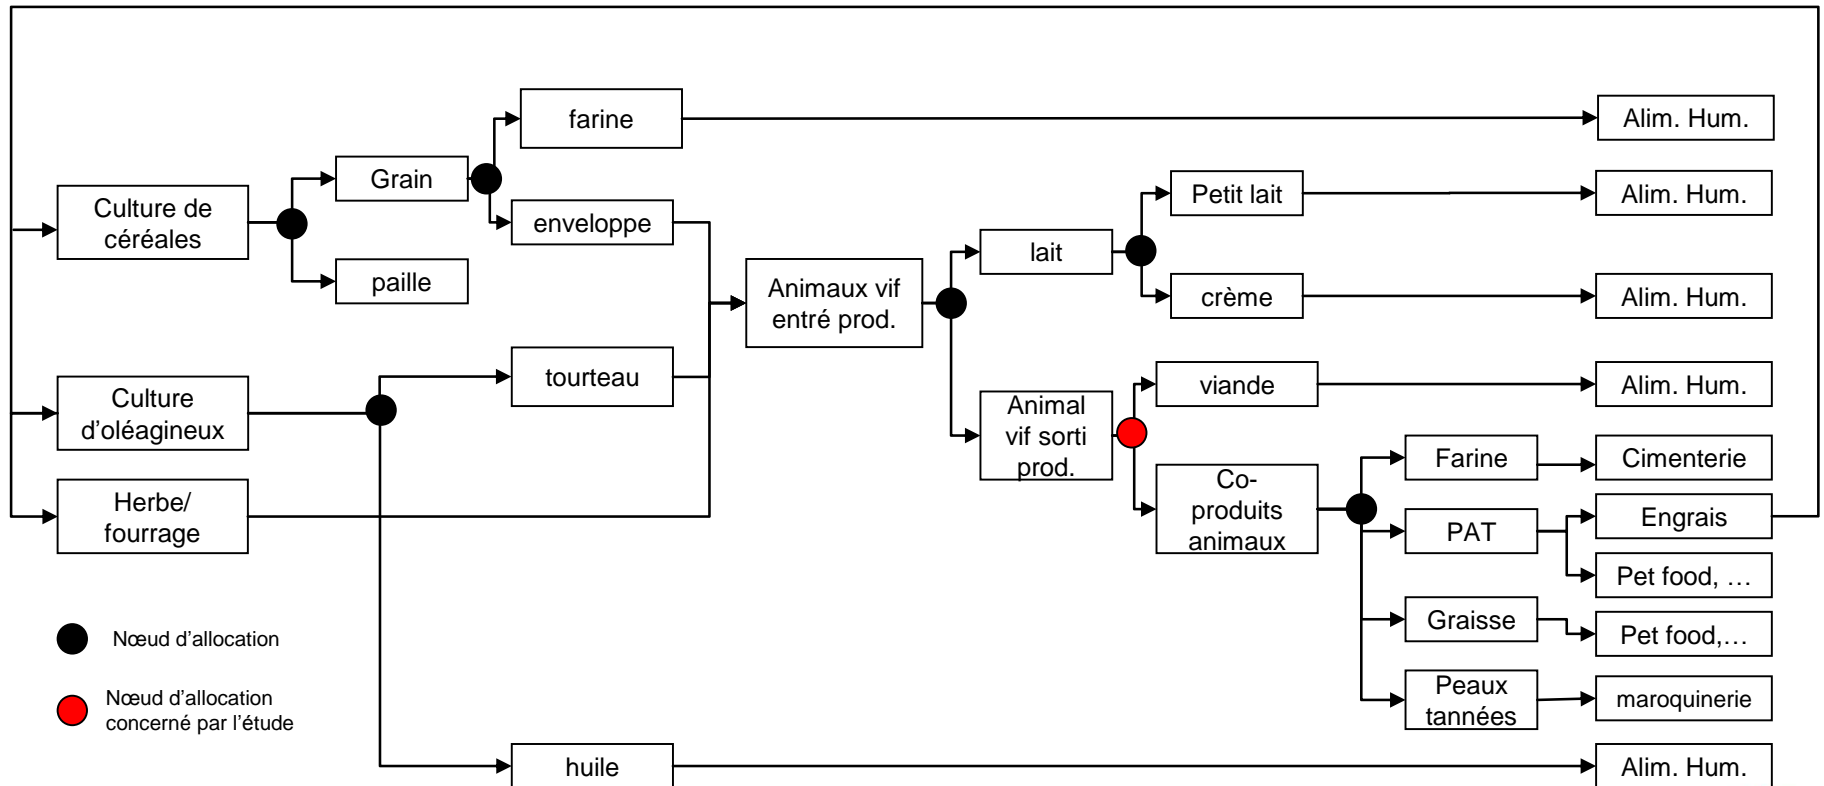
Culture de céréales

Grain

paille

farine

enveloppe

Alim. Hum.

Culture d'oléagineux

tourteau

Herbe/ fourrage

Animaux vif entré prod.

lait

Petit lait

Alim. Hum.

crème

Alim. Hum.

Animal vif sorti prod.

viande

Alim. Hum.

Co-produits animaux

Farine

Cimenterie

PAT

Engrais

Pet food, …

Graisse

Pet food,…

Peaux tannées

maroquinerie

huile

Alim. Hum.

Nœud d'allocation

Nœud d'allocation concerné par l'étude